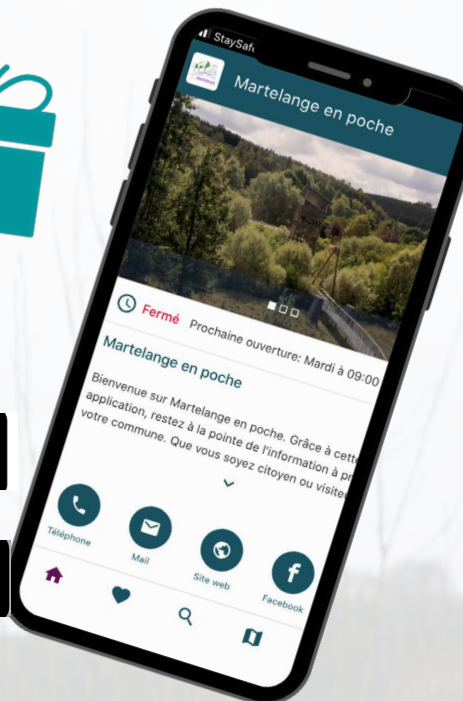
StaySafe

Martelange en poche

Fermé Prochaine ouverture: Mardi à 09:00

Martelange en poche

Bienvenue sur Martelange en poche. Grâce à cette application, restez à la pointe de l'information à pr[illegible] votre commune. Que vous soyez citoyen ou visite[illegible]

Téléphone

Mail

Site web

Facebook